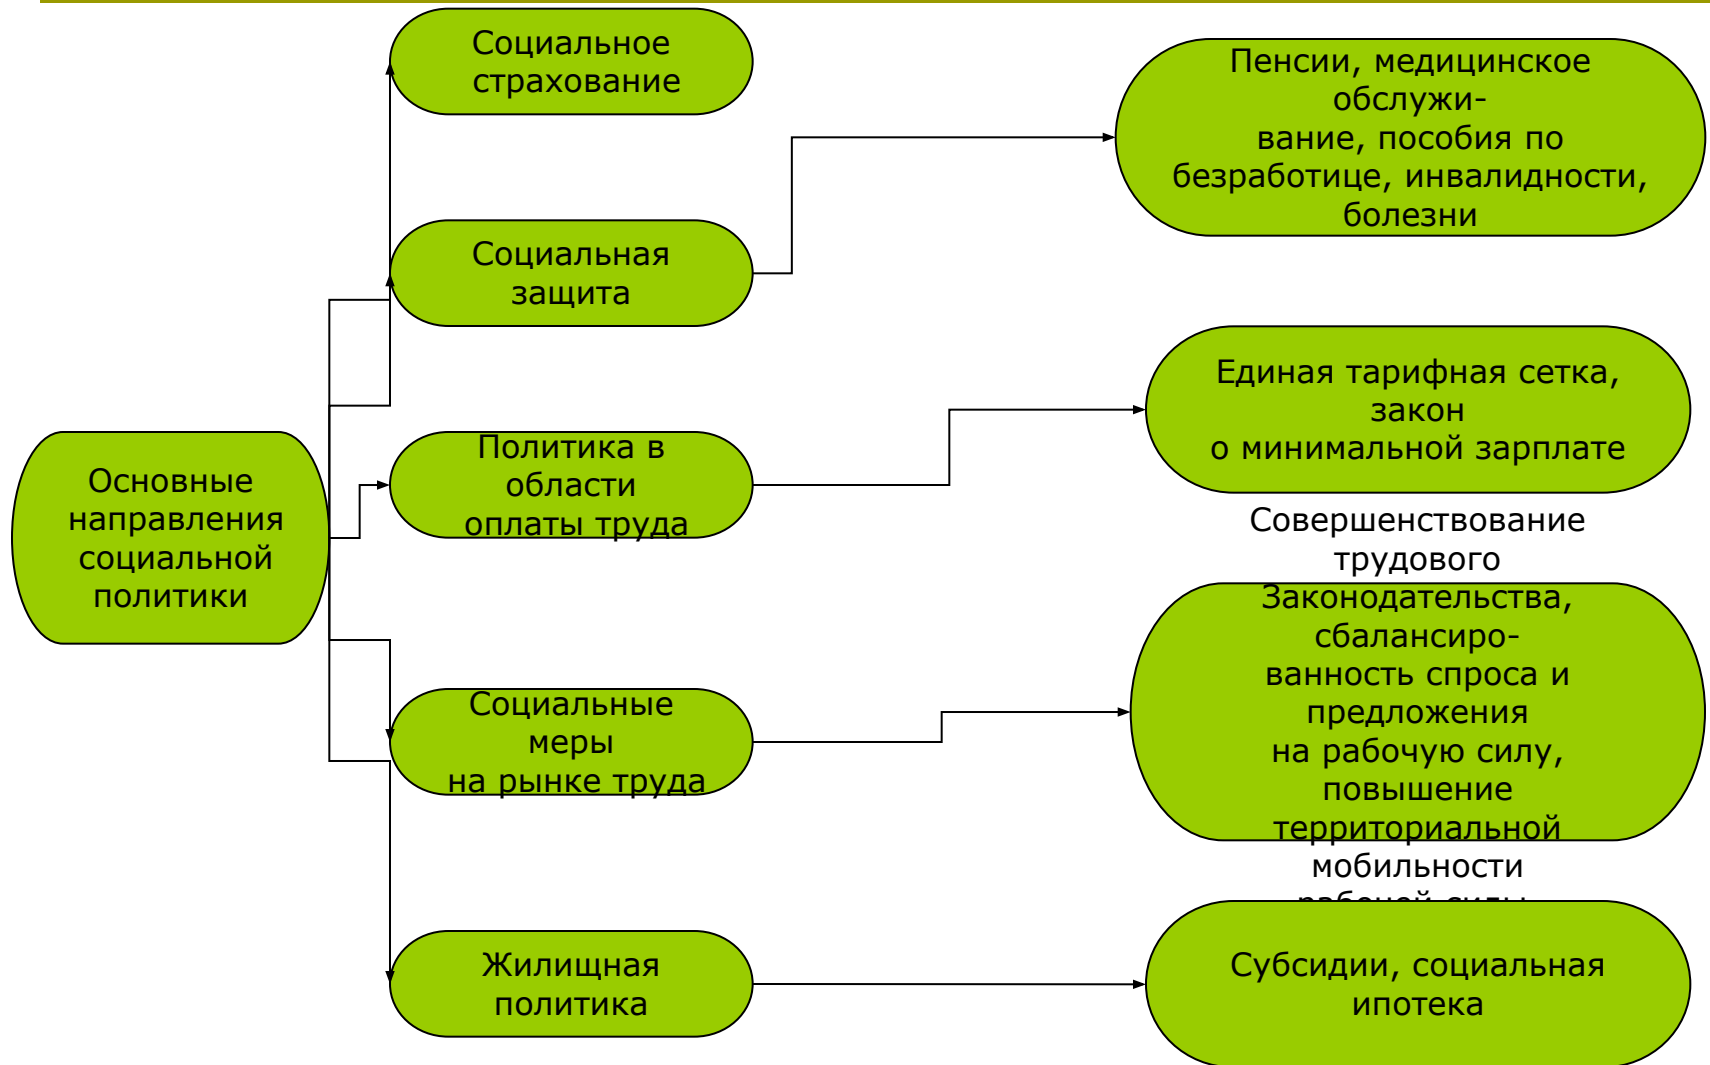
Основные направления социальной политики

Социальное страхование

Социальная защита

Политика в области оплаты труда

Социальные меры на рынке труда

Жилищная политика

Пенсии, медицинское обслуживание, пособия по безработице, инвалидности, болезни

Единая тарифная сетка, закон о минимальной зарплате

Совершенствование трудового Законодательства, сбалансированность спроса и предложения на рабочую силу, повышение территориальной мобильности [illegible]

Субсидии, социальная ипотека